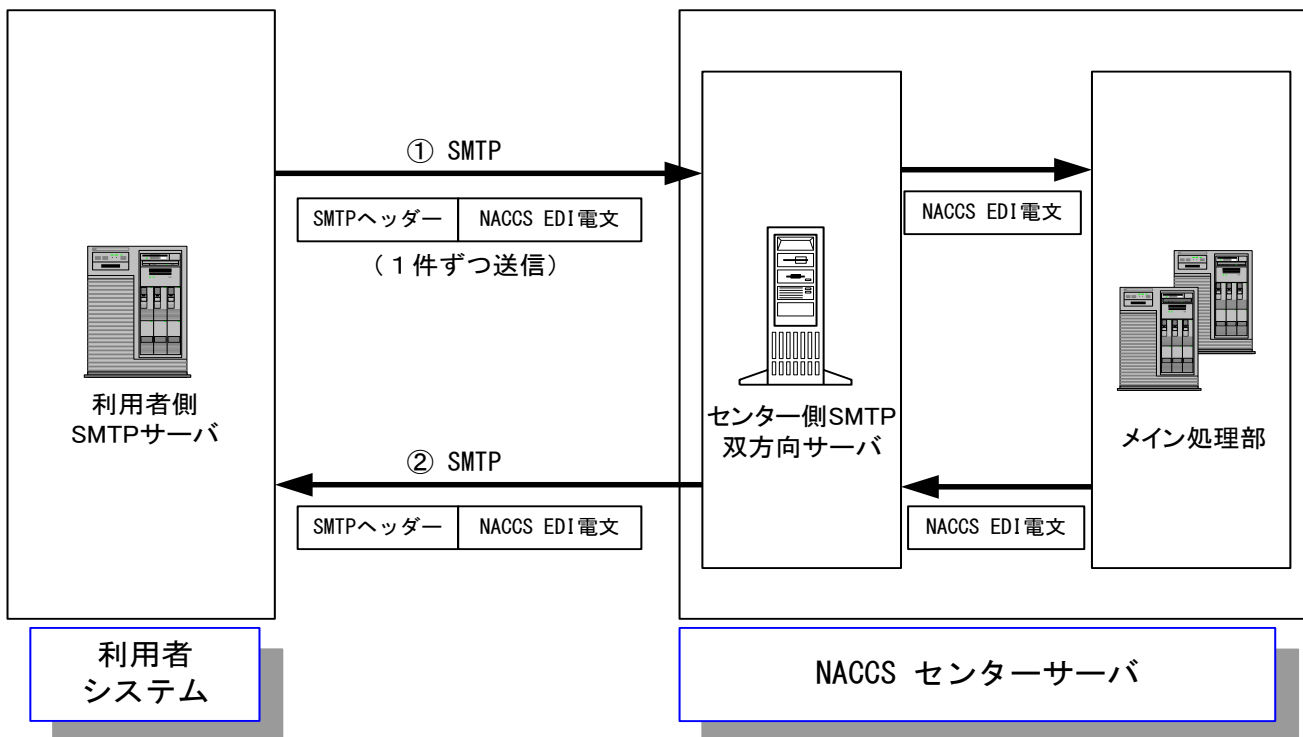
① SMTP

| SMTPヘッダー | NACCS EDI電文 |
|---|---|

（１件ずつ送信）

NACCS EDI電文

利用者側
SMTPサーバ

センター側SMTP
双方向サーバ

メイン処理部

② SMTP

| SMTPヘッダー | NACCS EDI電文 |
|---|---|

NACCS EDI電文

利用者
システム

NACCS センターサーバ